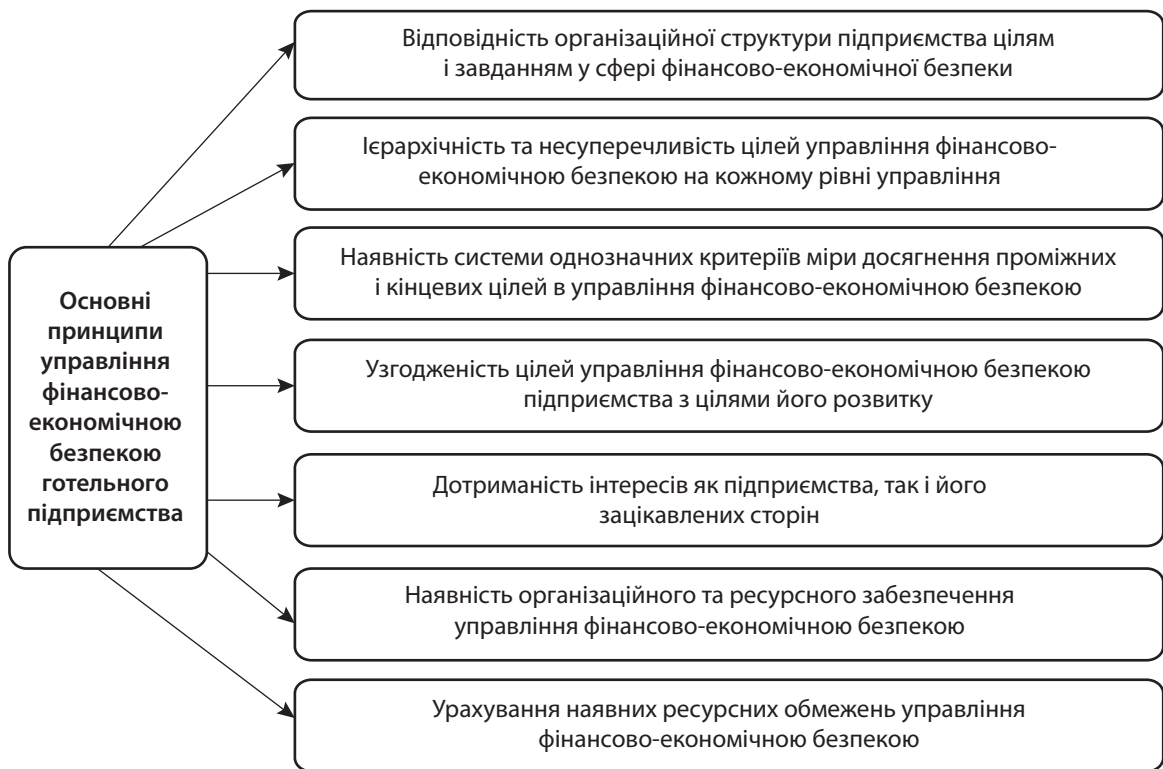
Основні принципи управління фінансово-економічною безпекою готельного підприємства

Відповідність організаційної структури підприємства цілям і завданням у сфері фінансово-економічної безпеки

Ієрархічність та несуперечливість цілей управління фінансово-економічною безпекою на кожному рівні управління

Наявність системи однозначних критеріїв міри досягнення проміжних і кінцевих цілей в управління фінансово-економічною безпекою

Узгодженість цілей управління фінансово-економічною безпекою підприємства з цілями його розвитку

Дотриманість інтересів як підприємства, так і його зацікавлених сторін

Наявність організаційного та ресурсного забезпечення управління фінансово-економічною безпекою

Урахування наявних ресурсних обмежень управління фінансово-економічною безпекою